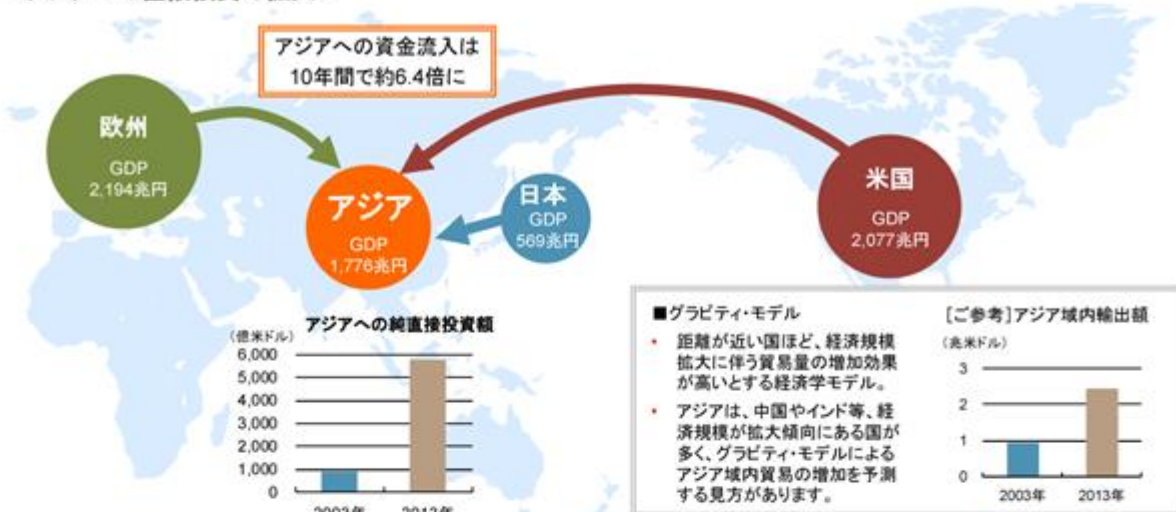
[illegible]

アジアへの資金流入は
10年間で約6.4倍に

欧州
GDP
2,194兆円

アジア
GDP
1,776兆円

日本
GDP
569兆円

米国
GDP
2,077兆円

アジアへの純直接投資額

(億米ドル)
6,000
5,000
4,000
3,000
2,000
1,000
0

2003年 2013年

■グラビティ・モデル

• 距離が近い国ほど、経済規模拡大に伴う貿易量の増加効果が高いとする経済学モデル。

• アジアは、中国やインド等、経済規模が拡大傾向にある国が多く、グラビティ・モデルによるアジア域内貿易の増加を予測する見方があります。

[ご参考]アジア域内輸出額

(兆米ドル)
3
2
1
0

2003年 2013年